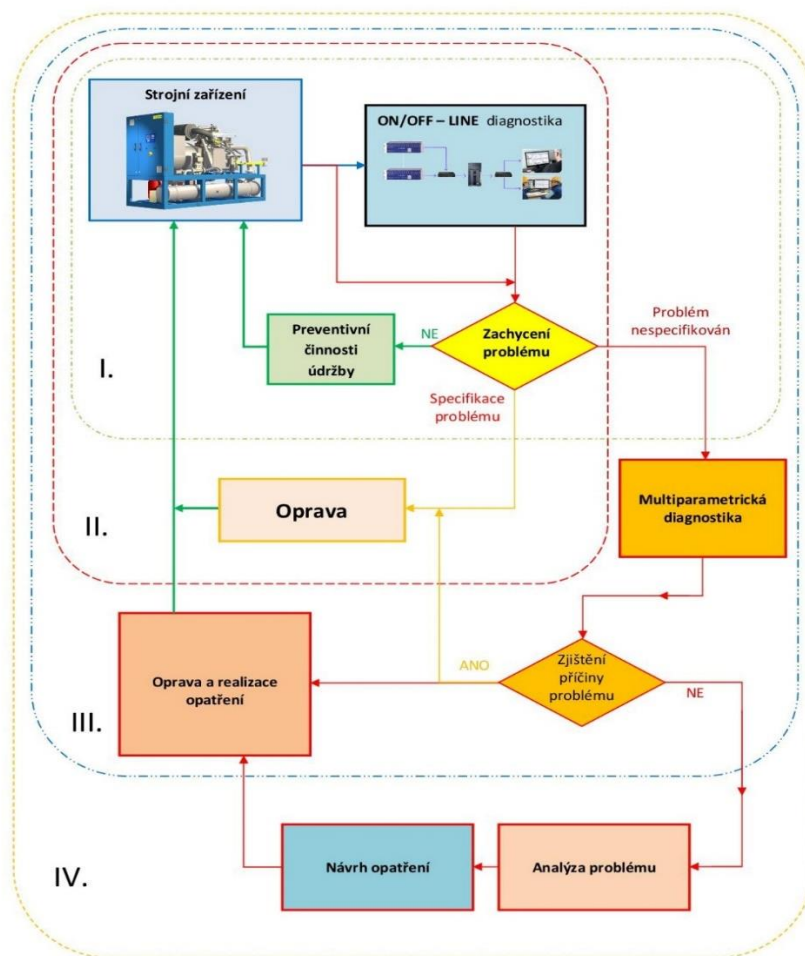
Strojní zařízení

ON/OFF – LINE diagnostika

Preventivní činnosti údržby

NE

Zachycení problému

Problém nespecifikován

Specifikace problému

I.

Oprava

II.

Multiparametrická diagnostika

Oprava a realizace opatření

ANO

Zjištění příčiny problému

NE

III.

Návrh opatření

Analýza problému

IV.